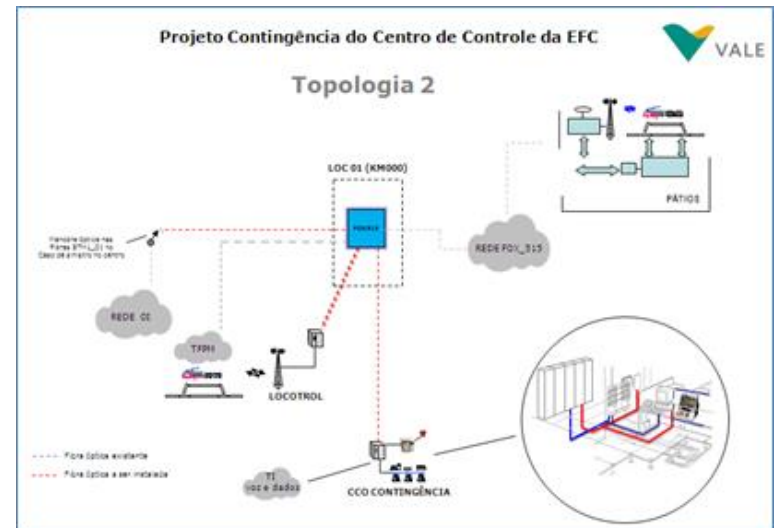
Projeto Contingência do Centro de Controle da EFC

VALE

Topologia 2

LOC 01 (KM000)

PÁTIOS

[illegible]

REDE FO1_515

Transição óptica nas Fibras EFC_LOI no caso de sinistro no centro

REDE OI

TXPH

LOCOTROL

Fibra óptica existente

Fibra óptica a ser instalada

TI voz e dados

CCO CONTINGÊNCIA